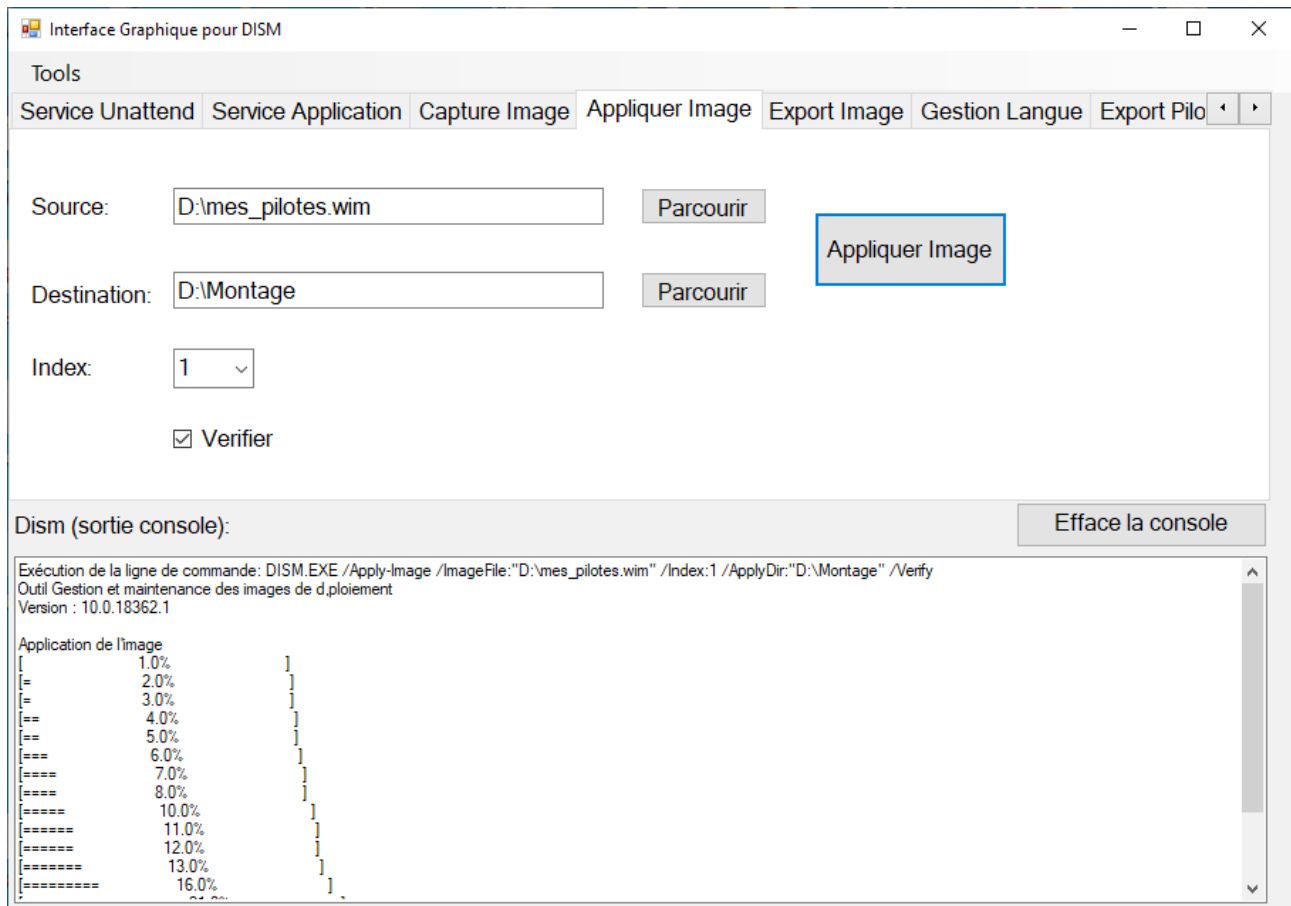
Interface Graphique pour DISM

Tools

Service Unattend | Service Application | Capture Image | Appliquer Image | Export Image | Gestion Langue | Export Pilo

Source: D:\mes_pilotes.wim Parcourir

Appliquer Image

Destination: D:\Montage Parcourir

Index: 1

Verifier

Dism (sortie console):

Efface la console

Exécution de la ligne de commande: DISM.EXE /Apply-Image /ImageFile:"D:\mes_pilotes.wim" /Index:1 /ApplyDir:"D:\Montage" /Verify
Outil Gestion et maintenance des images de d,ploiement
Version : 10.0.18362.1

Application de l'image
[ 1.0% ]
[= 2.0% ]
[= 3.0% ]
[== 4.0% ]
[== 5.0% ]
[=== 6.0% ]
[==== 7.0% ]
[==== 8.0% ]
[===== 10.0% ]
[====== 11.0% ]
[====== 12.0% ]
[======= 13.0% ]
[========= 16.0% ]
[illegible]